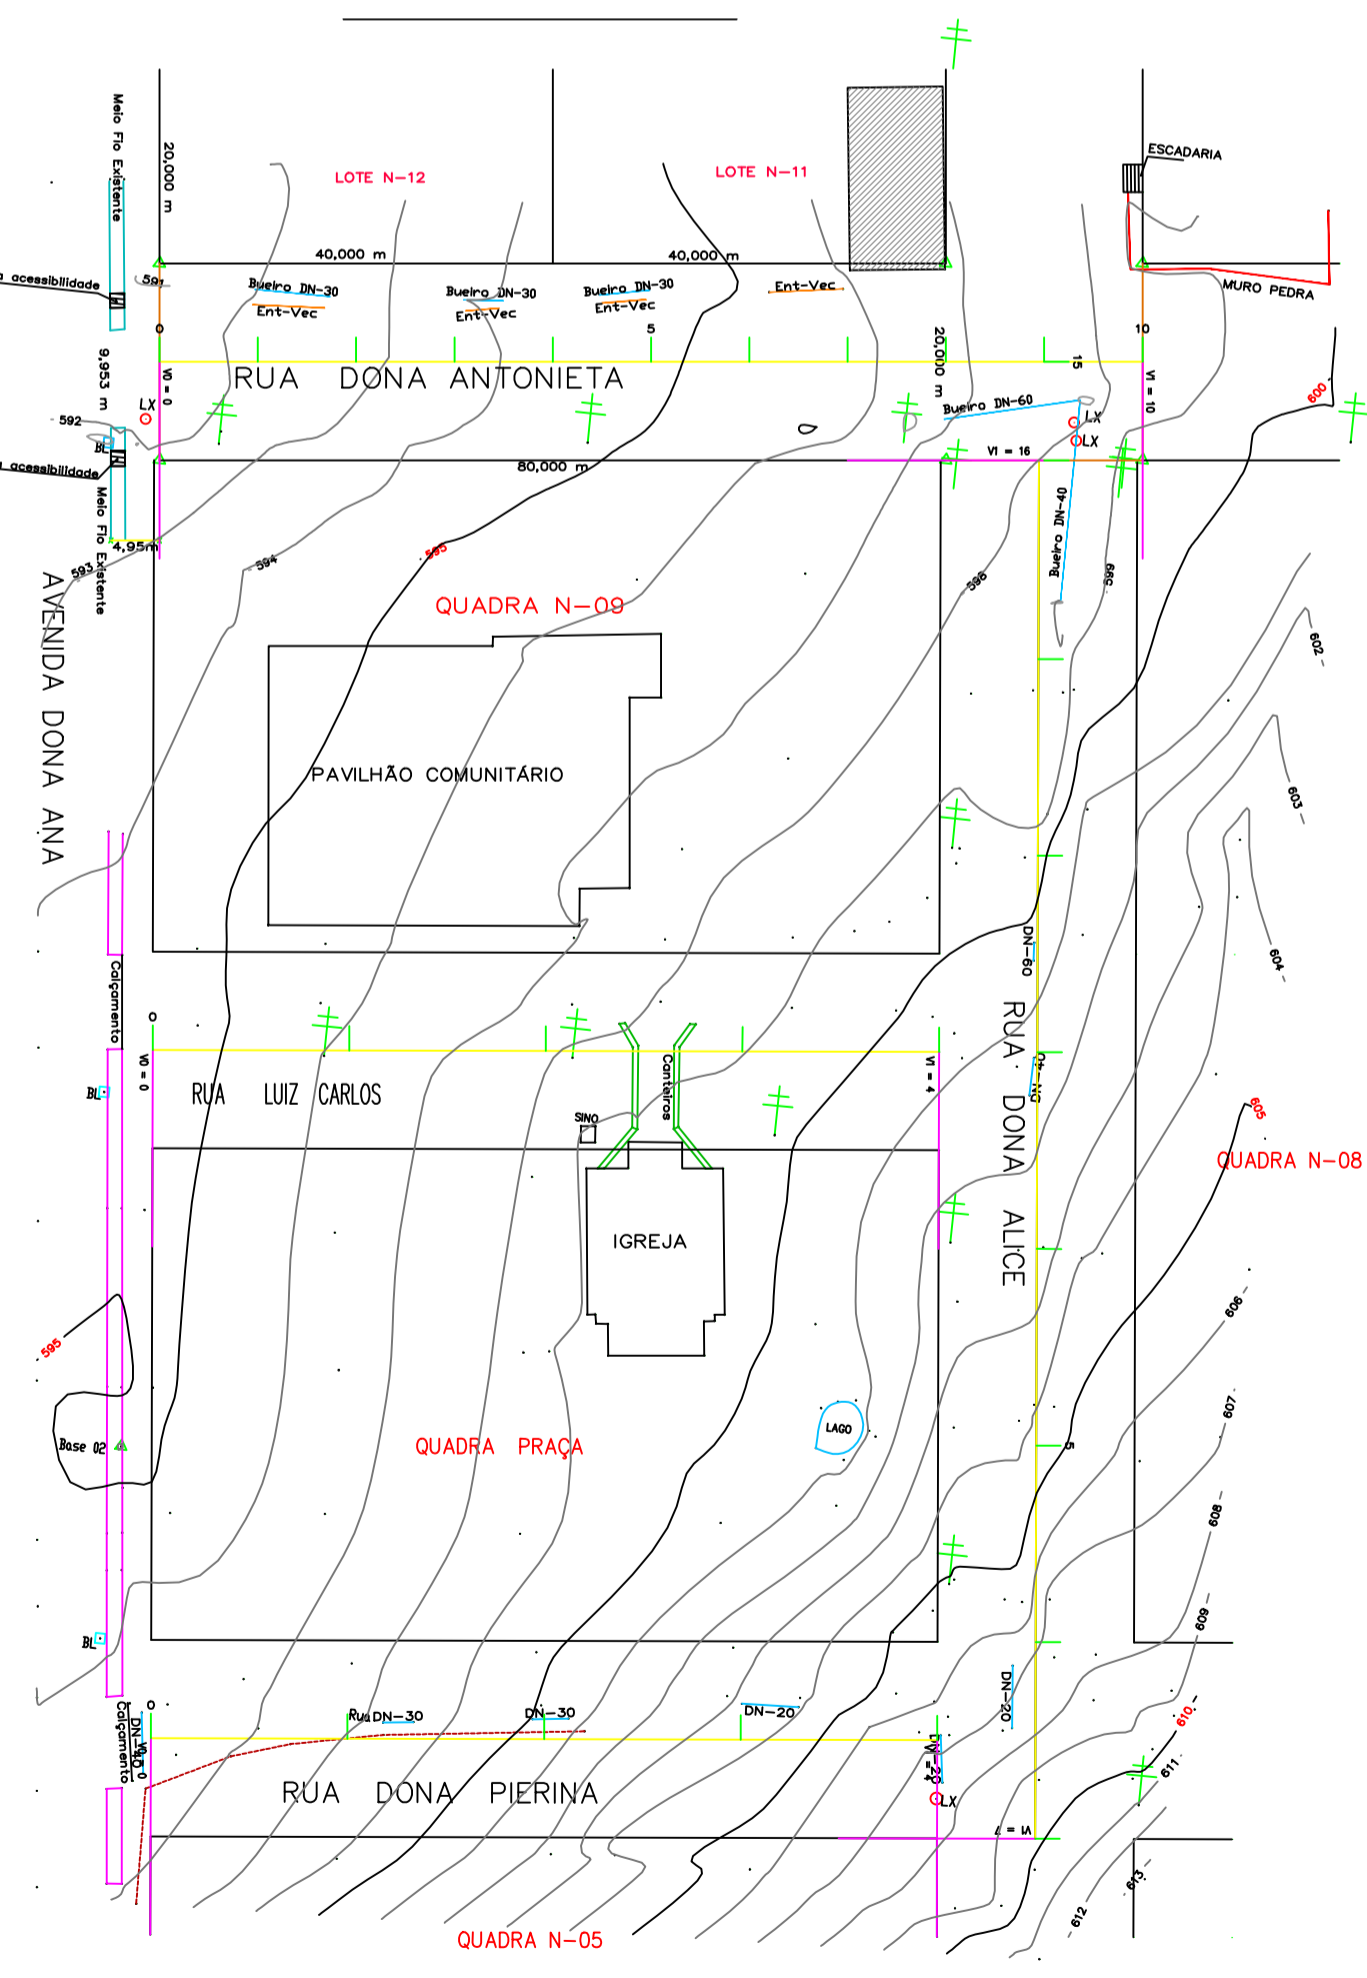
Meio Fio Existente

20,000 m

LOTE N-12

LOTE N-11

ESCADARIA

a acessibilidade

40,000 m

40,000 m

591

Bueiro DN-30
Ent-Vec

Bueiro DN-30
Ent-Vec

Bueiro DN-30
Ent-Vec

Ent-Vec

MURO PEDRA

0

5

10

15

9,953 m

20,000 m

RUA DONA ANTONIETA

VI = 0

VI = 10

600

LX

592

Bueiro DN-60

LX

LX

BL

VI = 16

a acessibilidade

80,000 m

Meio Fio Existente

4,95m

593

594

595

596

599

Bueiro DN-40

QUADRA N-09

602

AVENIDA DONA ANA

PAVILHÃO COMUNITÁRIO

603

604

DN-60

Calçamento

0

VI = 0

Canteiros

VI = 4

RUA DONA ALICE

DN-40

BL

RUA LUIZ CARLOS

SINO

605

QUADRA N-08

IGREJA

606

595

607

Base 02

LAGO

QUADRA PRAÇA

5

608

609

BL

DN-20

610

0

Rua DN-30

DN-30

DN-20

DN-40
Calçamento

VI = 0

VI = 4

611

RUA DONA PIERINA

LX

VI = 4

613

612

QUADRA N-05